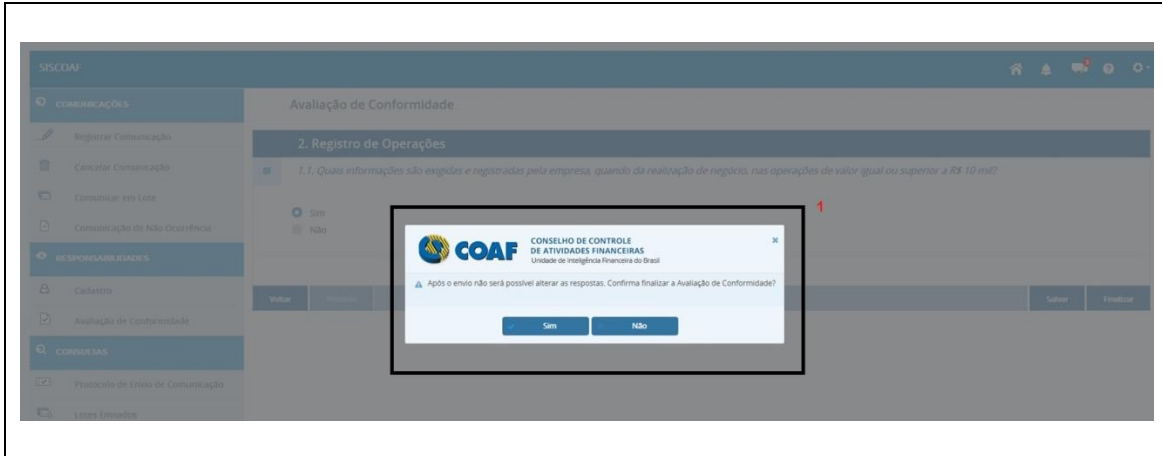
SISCOAF

COMUNICAÇÕES

Registrar Comunicação

Cancelar Comunicação

Comunicar em Lote

Comunicação de Não Ocorrência

RESPONSABILIDADES

Cadastro

Avaliação de Conformidade

CONSULTAS

Protocolo de Envio de Comunicação

Lotes Enviados

Avaliação de Conformidade

2. Registro de Operações

1.1. Quais informações são exigidas e registradas pela empresa, quando da realização de negócio, nas operações de valor igual ou superior a R$ 10 mil?

Sim

Não

Voltar

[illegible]

Salvar

Finalizar

1

COAF

CONSELHO DE CONTROLE DE ATIVIDADES FINANCEIRAS

Unidade de Inteligência Financeira do Brasil

×

Após o envio não será possível alterar as respostas. Confirma finalizar a Avaliação de Conformidade?

Sim

Não